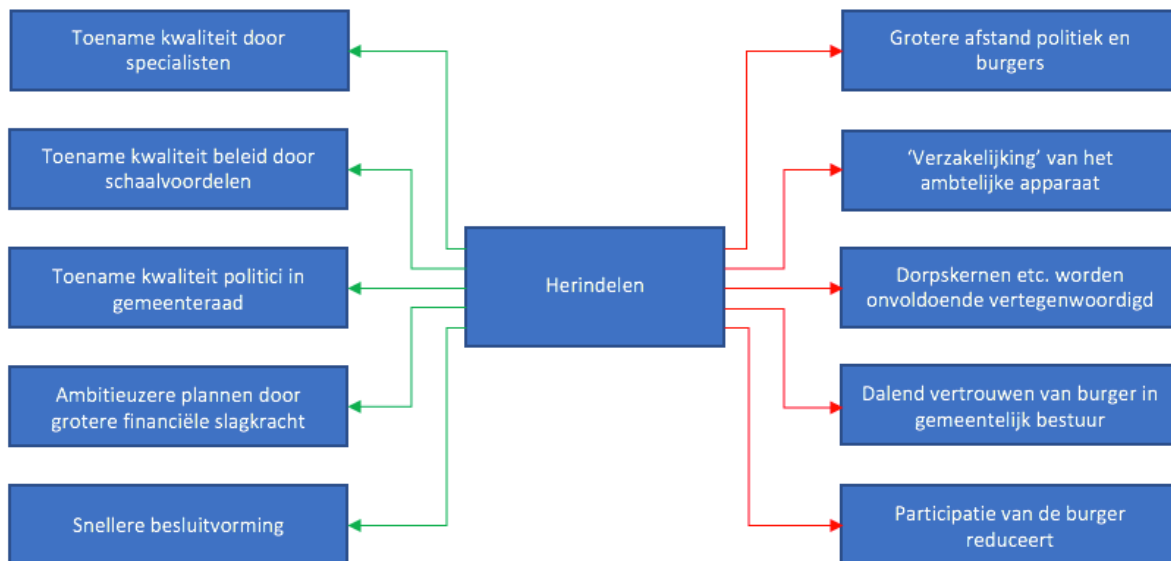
Herindelen

Toename kwaliteit door specialisten

Toename kwaliteit beleid door schaalvoordelen

Toename kwaliteit politici in gemeenteraad

Ambitieuzere plannen door grotere financiële slagkracht

Snellere besluitvorming

Grotere afstand politiek en burgers

'Verzakelijking' van het ambtelijke apparaat

Dorpskernen etc. worden onvoldoende vertegenwoordigd

Dalend vertrouwen van burger in gemeentelijk bestuur

Participatie van de burger reduceert